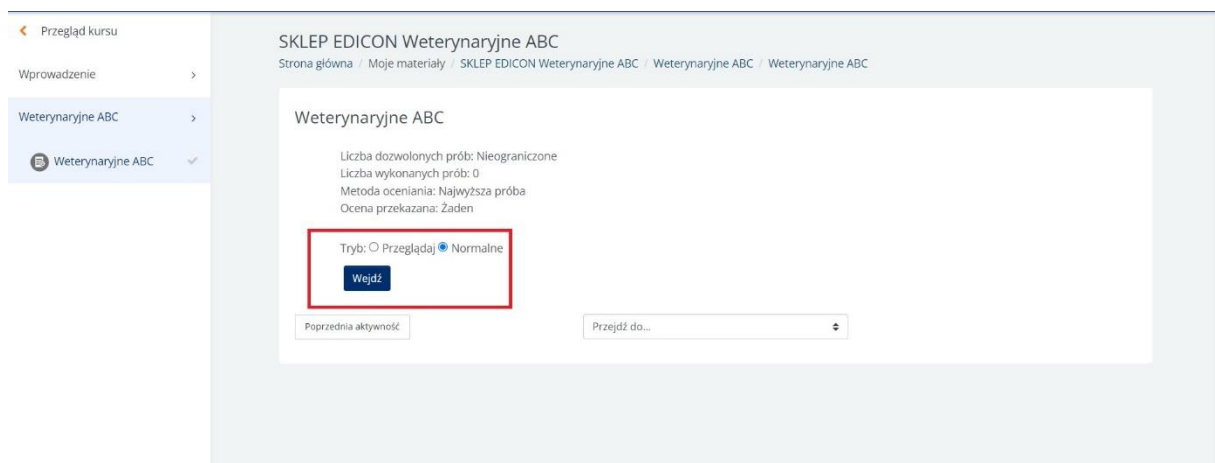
Przegląd kursu

Wprowadzenie

Weterynaryjne ABC

Weterynaryjne ABC

SKLEP EDICON Weterynaryjne ABC

Strona główna / Moje materiały / SKLEP EDICON Weterynaryjne ABC / Weterynaryjne ABC / Weterynaryjne ABC

Weterynaryjne ABC

Liczba dozwolonych prób: Nieograniczone
Liczba wykonanych prób: 0
Metoda oceniania: Najwyższa próba
Ocena przekazana: Żaden

Tryb: Przeglądaj Normalne

Wejdź

Poprzednia aktywność

Przejdź do...